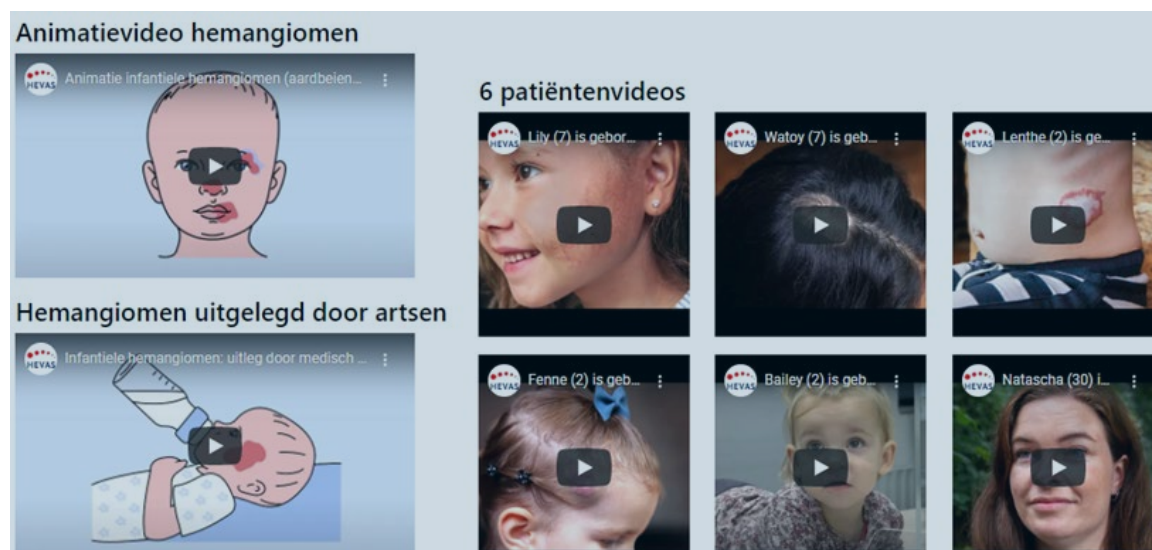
Animatievideo hemangiomen

HEVAS Animatie infantiele hemangiomen (aardbeien...

Hemangiomen uitgelegd door artsen

HEVAS Infantiele hemangiomen: uitleg door medisch ...

6 patiëntenvideos

HEVAS Lily (7) is gebor...

HEVAS Watoy (7) is geb...

HEVAS Lenthe (2) is ge...

HEVAS Fenne (2) is geb...

HEVAS Bailey (2) is geb...

HEVAS Natascha (30) i...